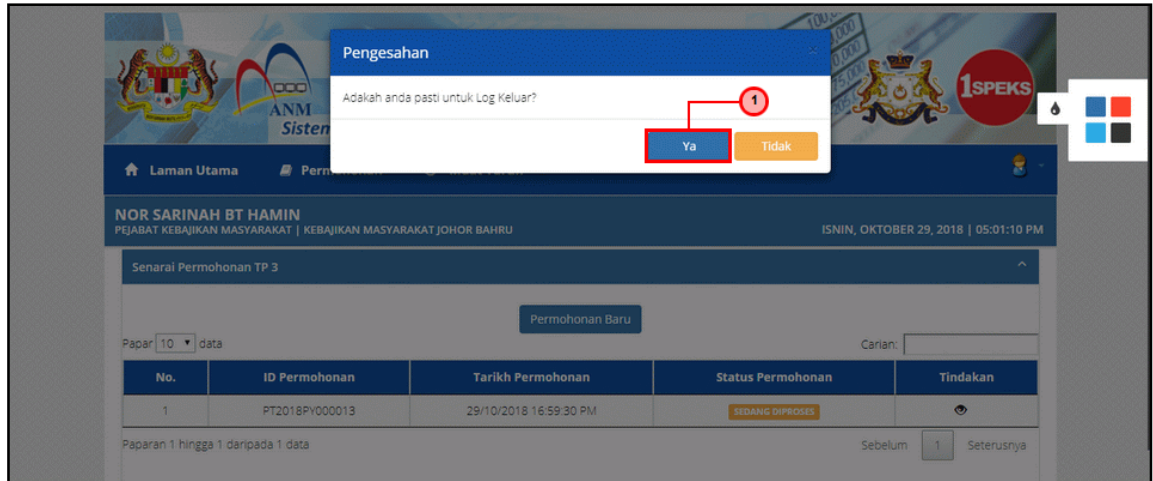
ANM
Sisten

1SPEKS

Pengesahan

×

Adakah anda pasti untuk Log Keluar?

1

Ya

Tidak

Laman Utama

Perm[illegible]

NOR SARINAH BT HAMIN
PEJABAT KEBAJIKAN MASYARAKAT | KEBAJIKAN MASYARAKAT JOHOR BAHRU

ISNIN, OKTOBER 29, 2018 | 05:01:10 PM

Senarai Permohonan TP 3

Permohonan Baru

Papar 10 data

Carian:

| No. | ID Permohonan | Tarikh Permohonan | Status Permohonan | Tindakan |
|---|---|---|---|---|
| 1 | PT2018PY000013 | 29/10/2018 16:59:30 PM | SEDANG DIPROSES | |

Paparan 1 hingga 1 daripada 1 data

Sebelum 1 Seterusnya